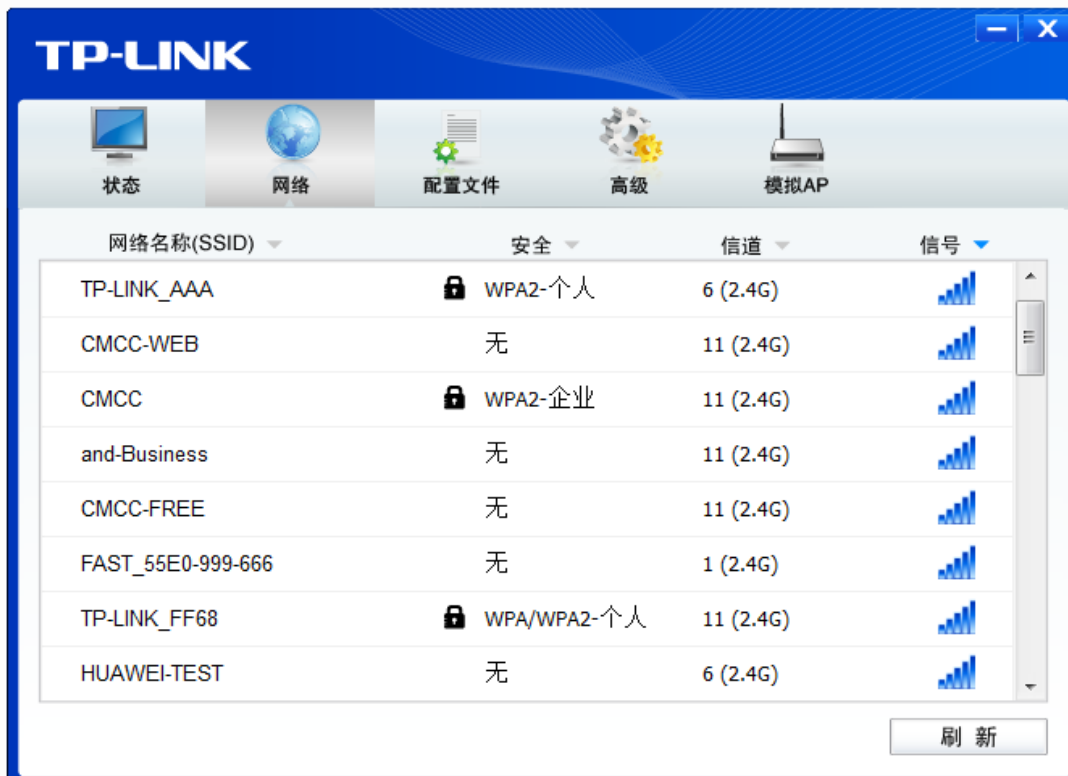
TP-LINK

状态 网络 配置文件 高级 模拟AP

| 网络名称(SSID) | 安全 | 信道 | 信号 |
|---|---|---|---|
| TP-LINK_AAA | WPA2-个人 | 6 (2.4G) | |
| CMCC-WEB | 无 | 11 (2.4G) | |
| CMCC | WPA2-企业 | 11 (2.4G) | |
| and-Business | 无 | 11 (2.4G) | |
| CMCC-FREE | 无 | 11 (2.4G) | |
| FAST_55E0-999-666 | 无 | 1 (2.4G) | |
| TP-LINK_FF68 | WPA/WPA2-个人 | 11 (2.4G) | |
| HUAWEI-TEST | 无 | 6 (2.4G) | |

刷 新